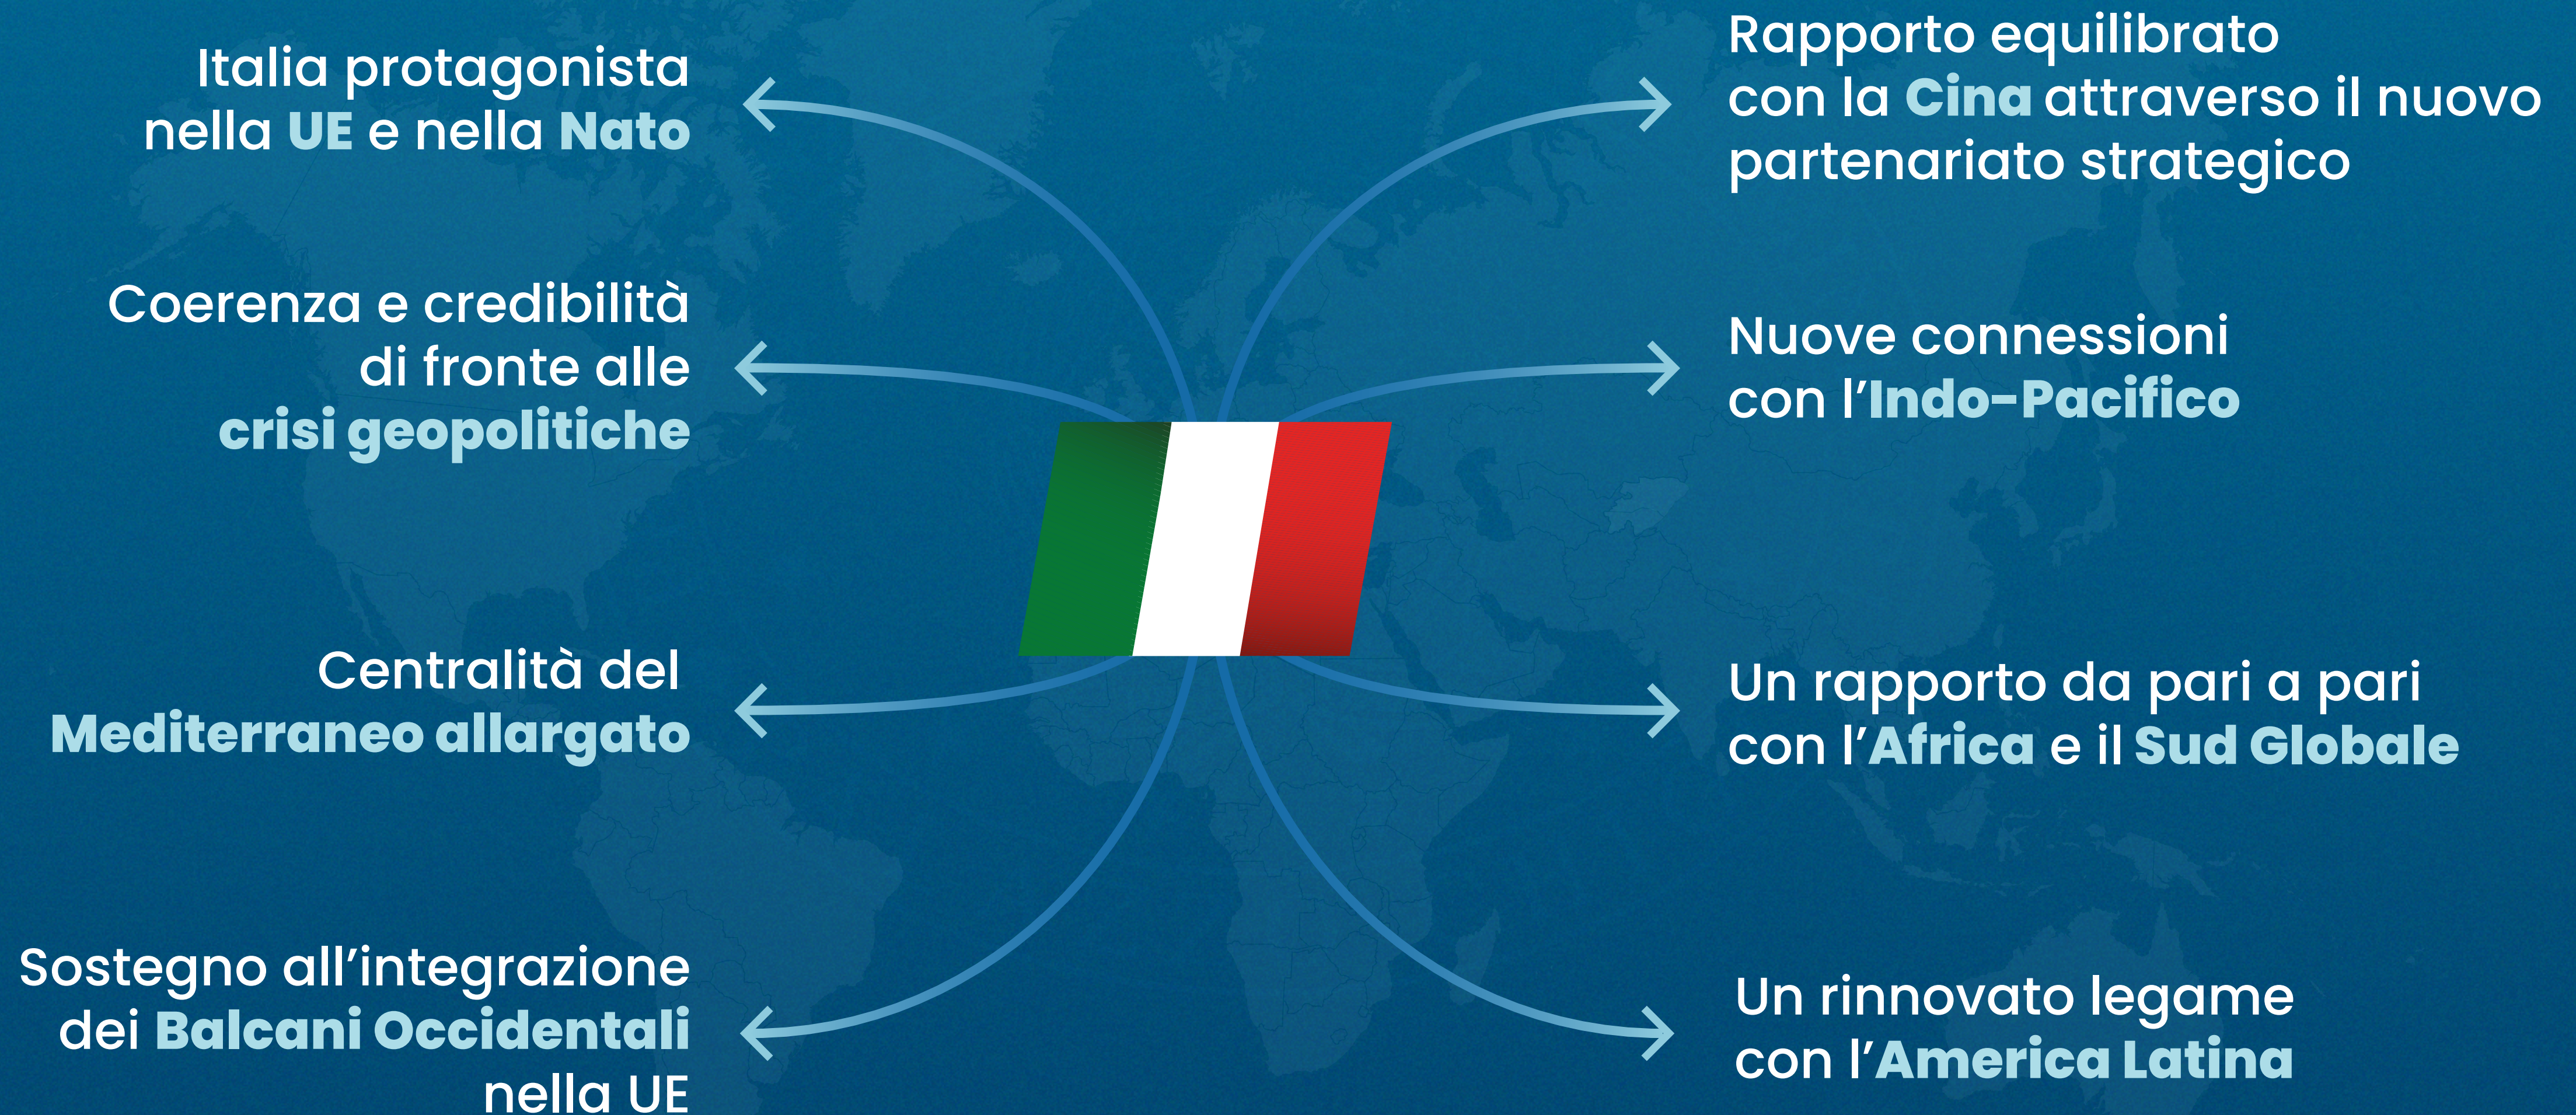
Italia protagonista nella UE e nella Nato

Rapporto equilibrato con la Cina attraverso il nuovo partenariato strategico

Coerenza e credibilità di fronte alle crisi geopolitiche

Nuove connessioni con l'Indo-Pacifico

Centralità del Mediterraneo allargato

Un rapporto da pari a pari con l'Africa e il Sud Globale

Sostegno all'integrazione dei Balcani Occidentali nella UE

Un rinnovato legame con l'America Latina